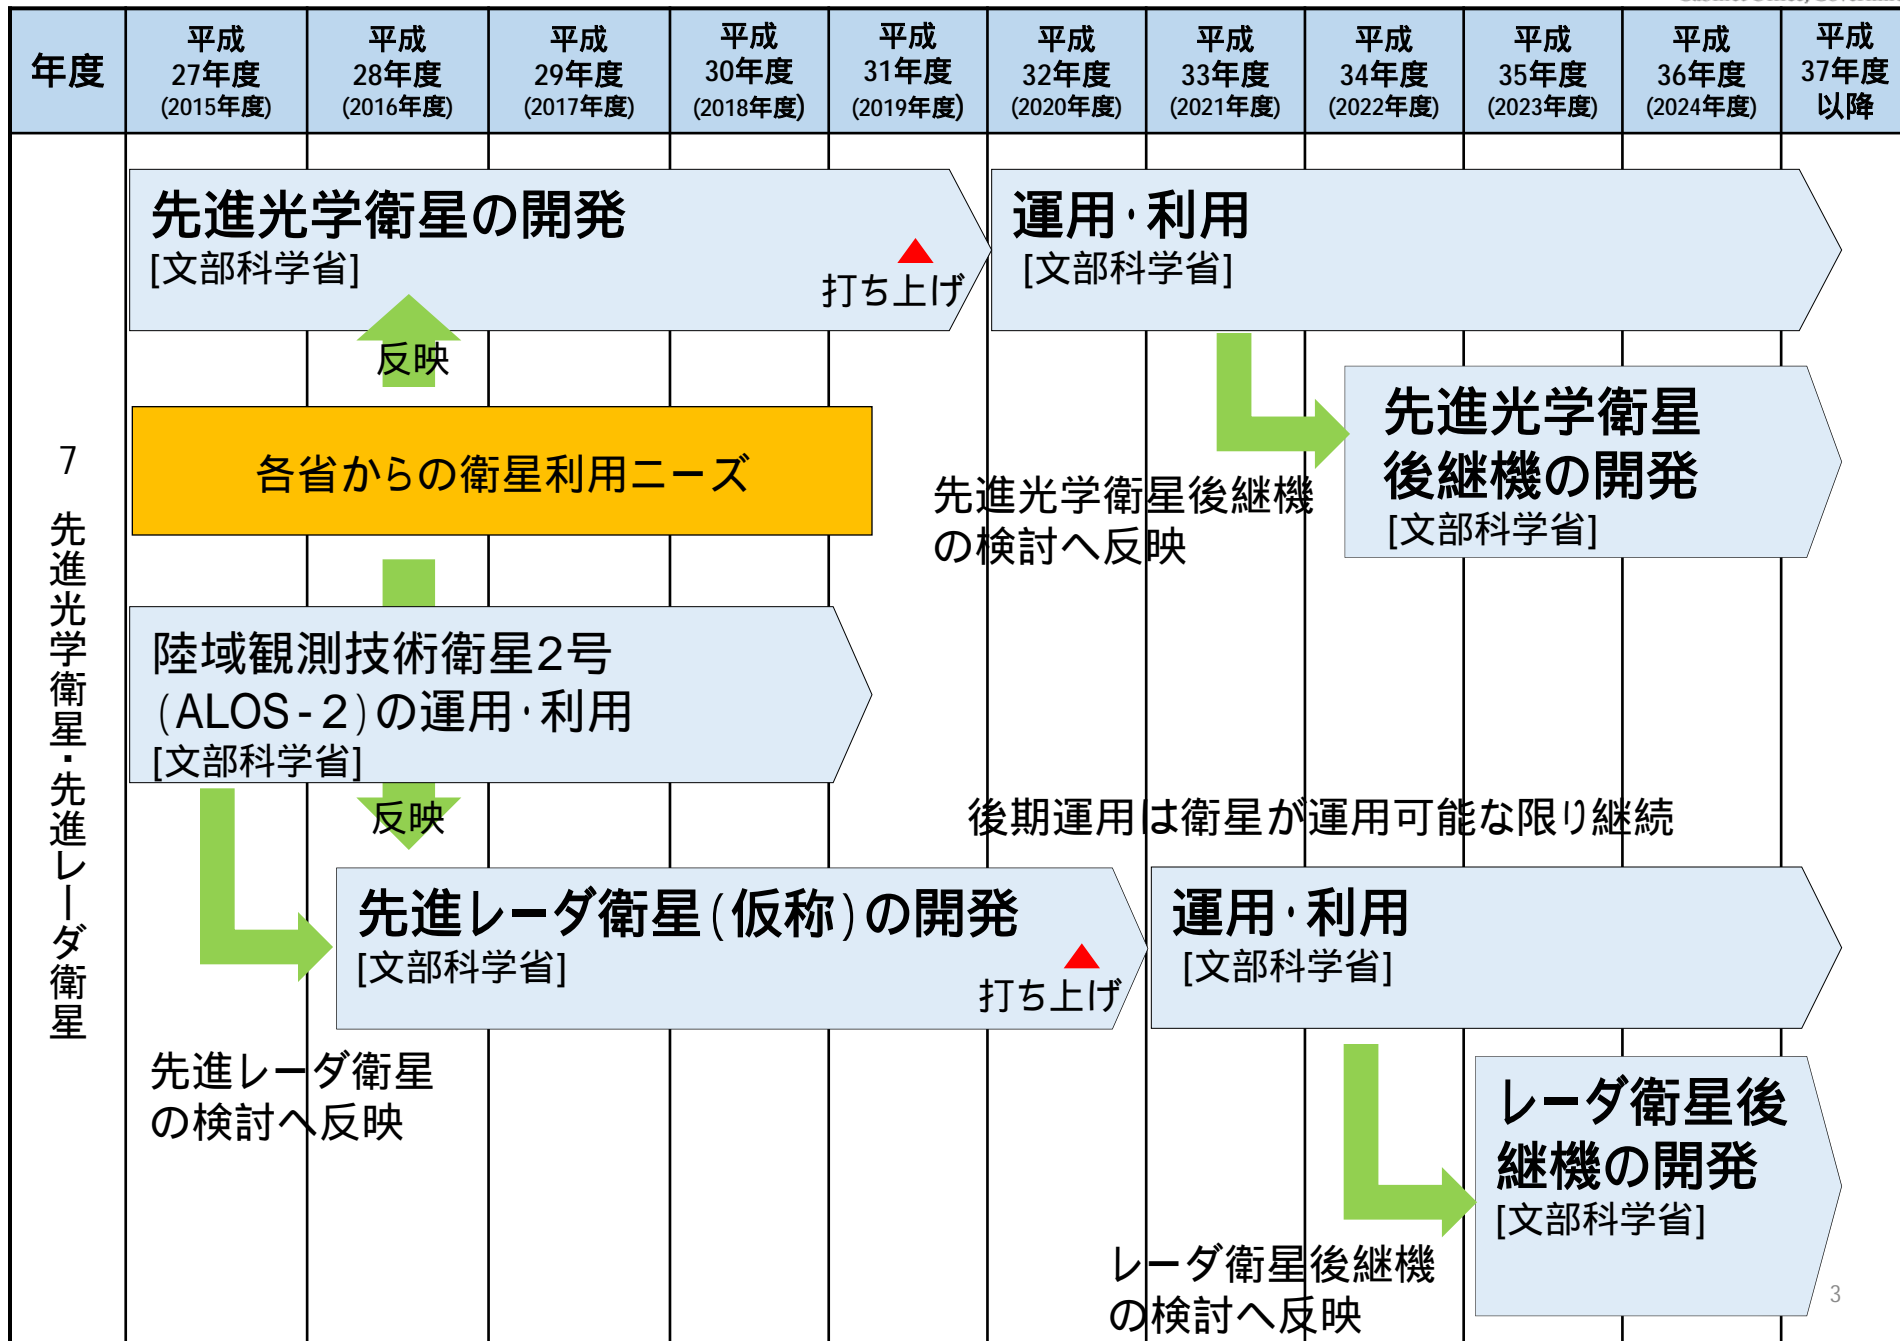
| 年度 | 平成27年度(2015年度) | 平成28年度(2016年度) | 平成29年度(2017年度) | 平成30年度(2018年度) | 平成31年度(2019年度) | 平成32年度(2020年度) | 平成33年度(2021年度) | 平成34年度(2022年度) | 平成35年度(2023年度) | 平成36年度(2024年度) | 平成37年度以降 |
|---|---|---|---|---|---|---|---|---|---|---|---|

7 先進光学衛星・先進レーダ衛星

先進光学衛星の開発
[文部科学省]
打ち上げ

運用・利用
[文部科学省]

反映

各省からの衛星利用ニーズ

先進光学衛星後継機の検討へ反映

先進光学衛星後継機の開発
[文部科学省]

陸域観測技術衛星2号(ALOS-2)の運用・利用
[文部科学省]

反映

後期運用は衛星が運用可能な限り継続

先進レーダ衛星(仮称)の開発
[文部科学省]
打ち上げ

運用・利用
[文部科学省]

先進レーダ衛星の検討へ反映

レーダ衛星後継機の開発
[文部科学省]

レーダ衛星後継機の検討へ反映

3